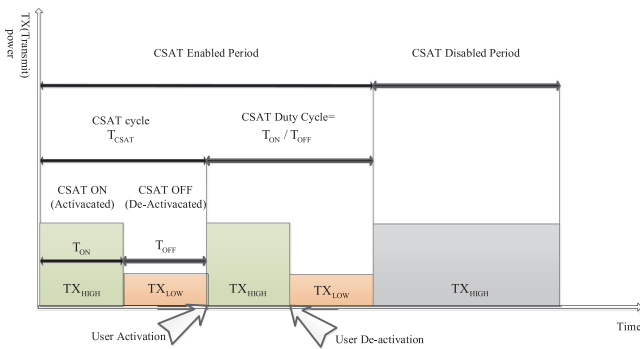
TX(Transmit) power

CSAT Enabled Period

CSAT Disabled Period

CSAT cycle
$T_{CSAT}$

CSAT Duty Cycle=
$T_{ON}$ / $T_{OFF}$

CSAT ON
(Activacated)

CSAT OFF
(De-Activacated)

$T_{ON}$

$T_{OFF}$

$TX_{HIGH}$

$TX_{LOW}$

$TX_{HIGH}$

$TX_{LOW}$

$TX_{HIGH}$

Time

User Activation

User De-activation